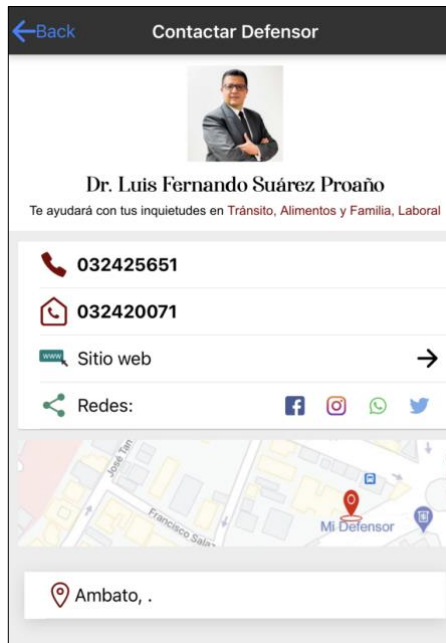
Back
Contactar Defensor

Dr. Luis Fernando Suárez Proaño
Te ayudará con tus inquietudes en Tránsito, Alimentos y Familia, Laboral

032425651

032420071

www Sitio web

Redes:

José Ten
Francisco Sala
Mi Defensor

Ambato, .